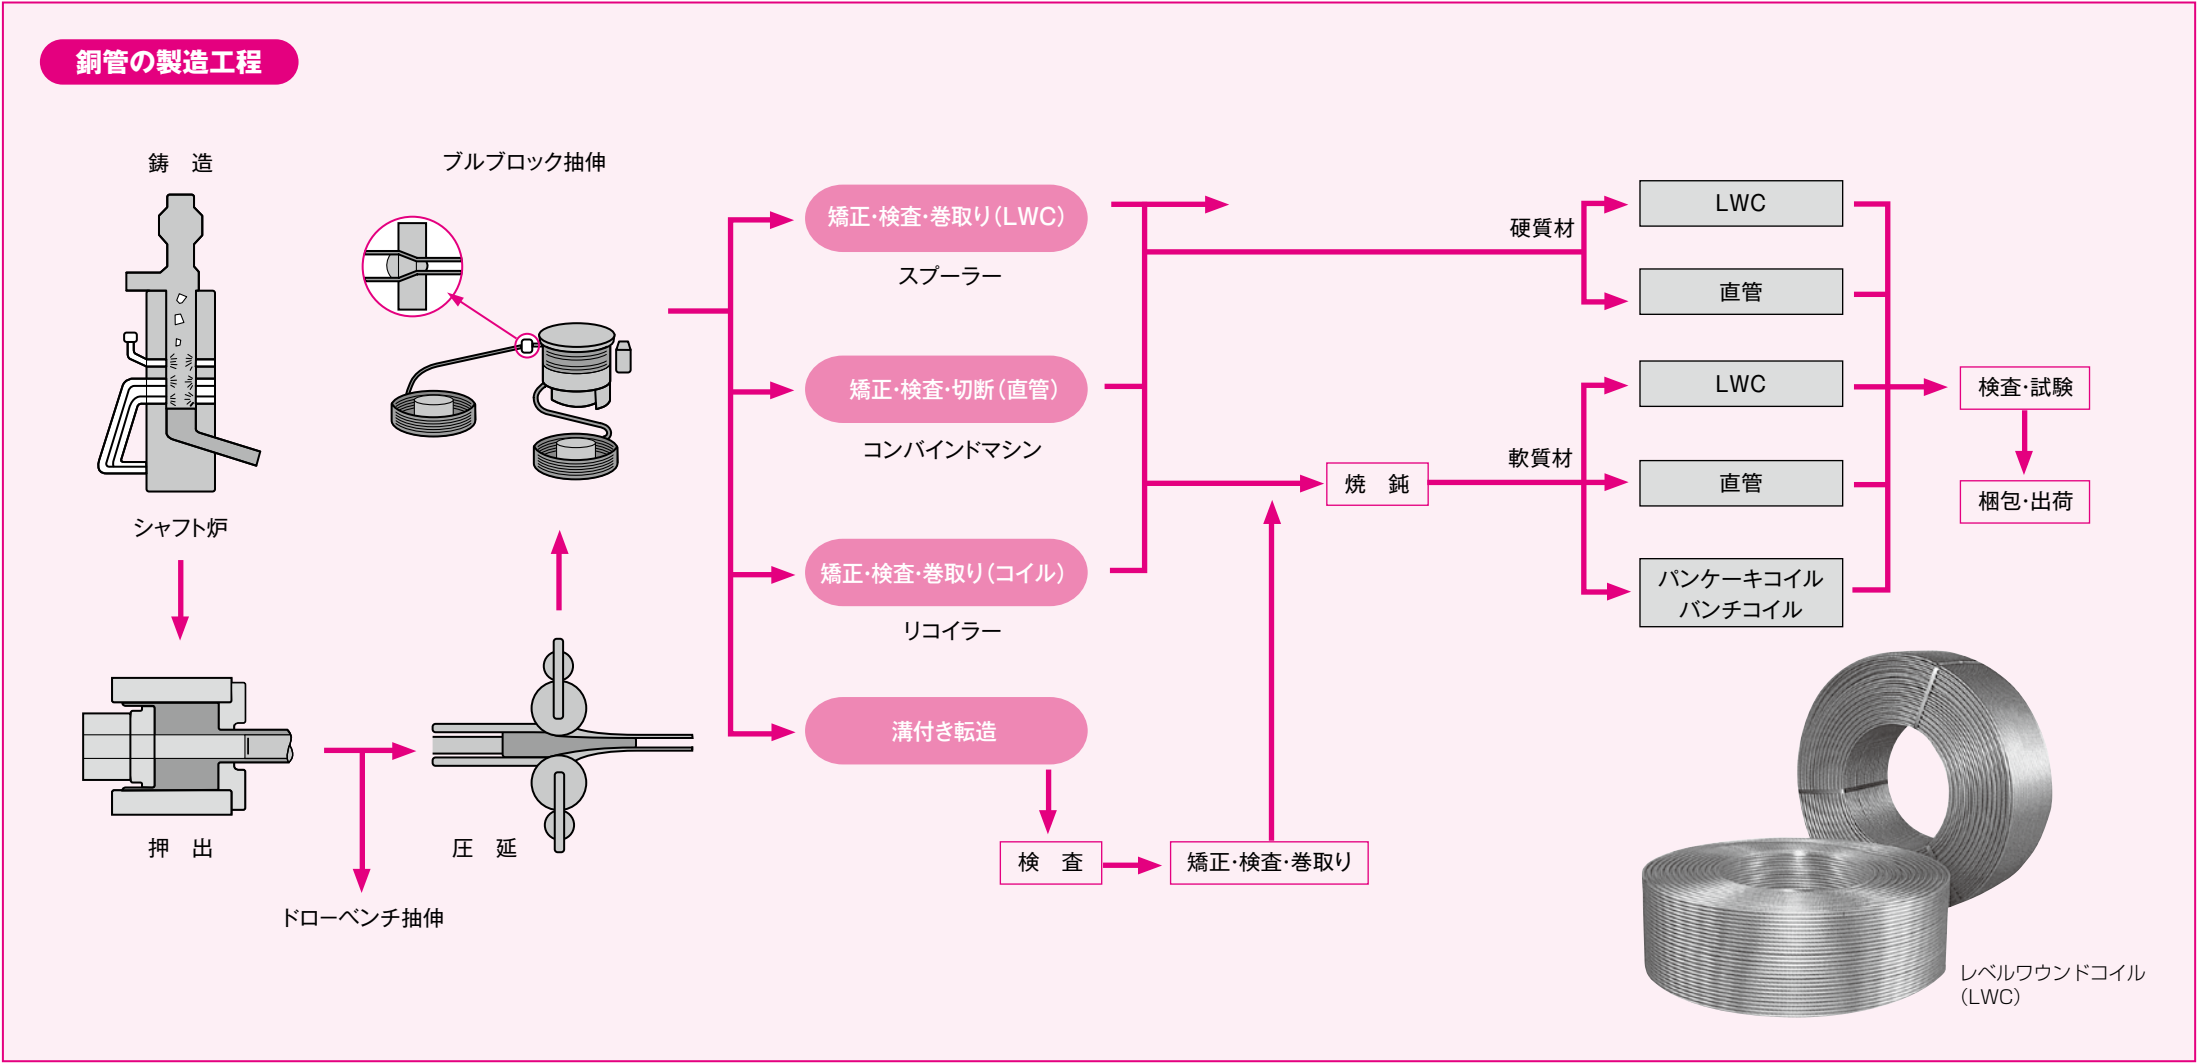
銅管の製造工程

鋳　造

シャフト炉

押　出

ドローベンチ抽伸

圧　延

ブルブロック抽伸

矯正·検査·巻取り(LWC)

スプーラー

矯正·検査·切断(直管)

コンバインドマシン

矯正·検査·巻取り(コイル)

リコイラー

溝付き転造

検　査

矯正·検査·巻取り

焼　鈍

硬質材

軟質材

LWC

直管

LWC

直管

パンケーキコイル
バンチコイル

検査·試験

梱包·出荷

レベルワウンドコイル
(LWC)